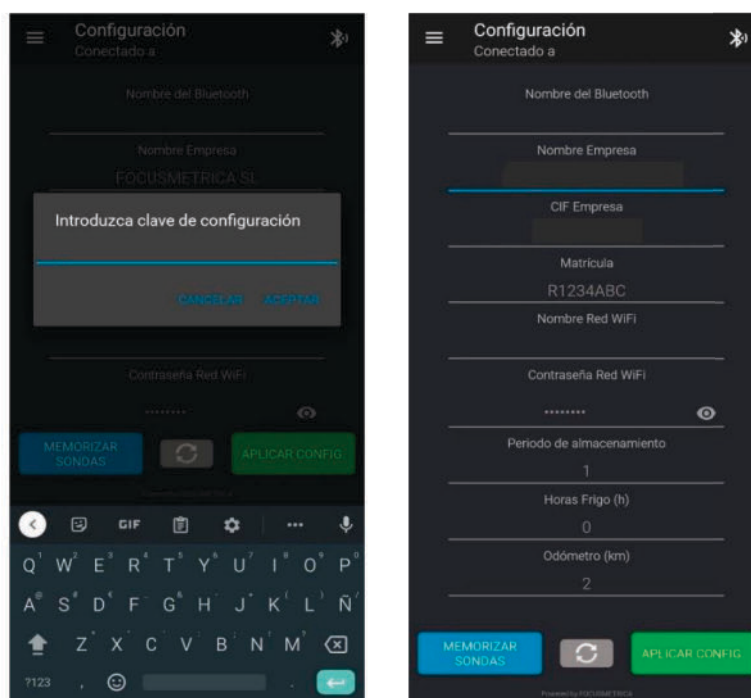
Configuración
Conectado a

Nombre del Bluetooth

Nombre Empresa
FOCUSMETRICA SL

Introduzca clave de configuración

CANCELAR ACEPTAR

Contraseña Red WiFi
••••••••

MEMORIZAR SONDAS

APLICAR CONFIG

GIF

Q W E R T Y U I O P
A S D F G H J K L Ñ
Z X C V B N M
?123 ,

Configuración
Conectado a

Nombre del Bluetooth

Nombre Empresa

CIF Empresa

Matrícula
R1234ABC

Nombre Red WiFi

Contraseña Red WiFi
••••••••

Periodo de almacenamiento
1

Horas Frigo (h)
0

Odómetro (km)
2

MEMORIZAR SONDAS

APLICAR CONFIG

Powered by FOCUSMETRICA